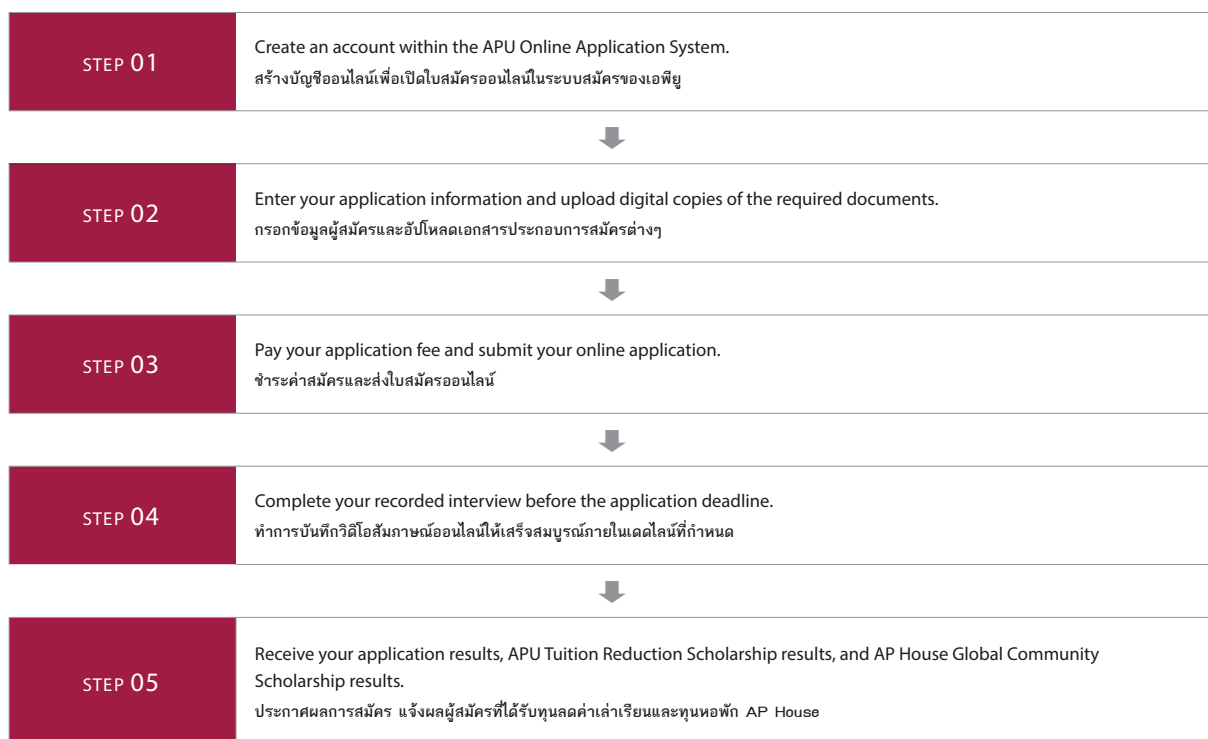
STEP 01

Create an account within the APU Online Application System.
สร้างบัญชีออนไลน์เพื่อเปิดใบสมัครออนไลน์ในระบบสมัครของเอพียู

STEP 02

Enter your application information and upload digital copies of the required documents.
กรอกข้อมูลผู้สมัครและอัปโหลดเอกสารประกอบการสมัครต่างๆ

STEP 03

Pay your application fee and submit your online application.
ชำระค่าสมัครและส่งใบสมัครออนไลน์

STEP 04

Complete your recorded interview before the application deadline.
ทำการบันทึกวิดีโอสัมภาษณ์ออนไลน์ให้เสร็จสมบูรณ์ภายในเดดไลน์ที่กำหนด

STEP 05

Receive your application results, APU Tuition Reduction Scholarship results, and AP House Global Community Scholarship results.
ประกาศผลการสมัคร แจ้งผลผู้สมัครที่ได้รับทุนลดค่าเล่าเรียนและทุนหอพัก AP House